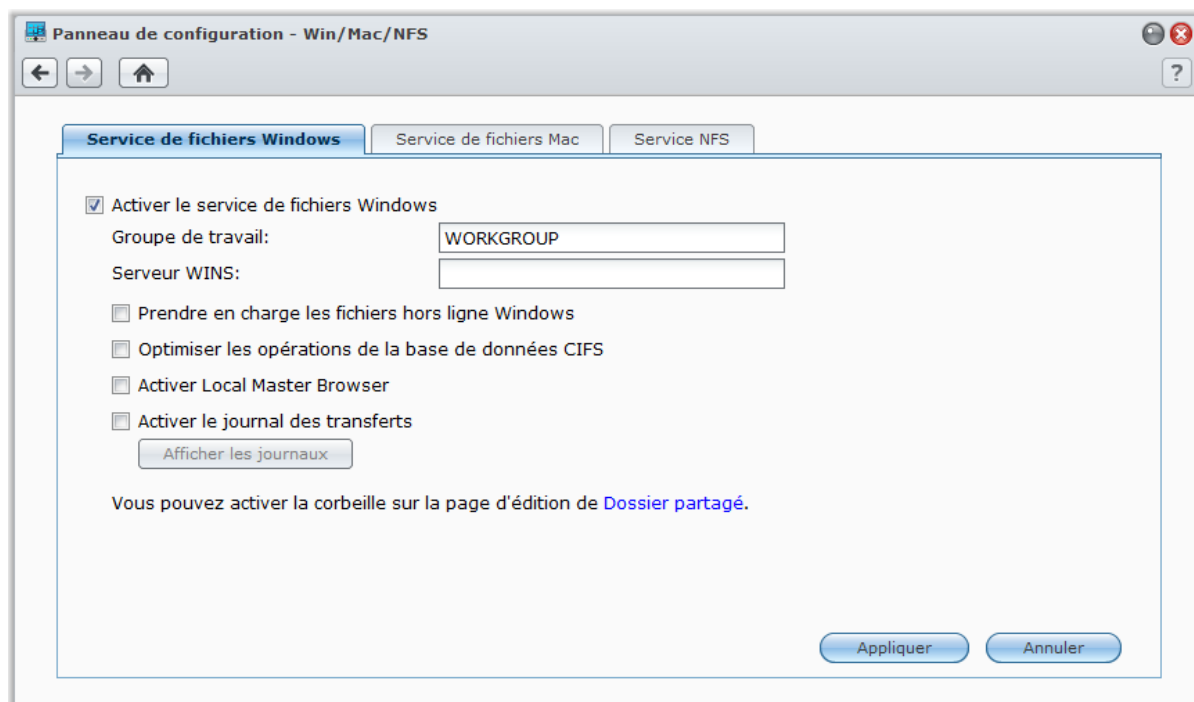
Panneau de configuration - Win/Mac/NFS

?

Service de fichiers Windows | Service de fichiers Mac | Service NFS

Activer le service de fichiers Windows

Groupe de travail: WORKGROUP

Serveur WINS:

Prendre en charge les fichiers hors ligne Windows

Optimiser les opérations de la base de données CIFS

Activer Local Master Browser

Activer le journal des transferts

Afficher les journaux

Vous pouvez activer la corbeille sur la page d'édition de Dossier partagé.

Appliquer

Annuler